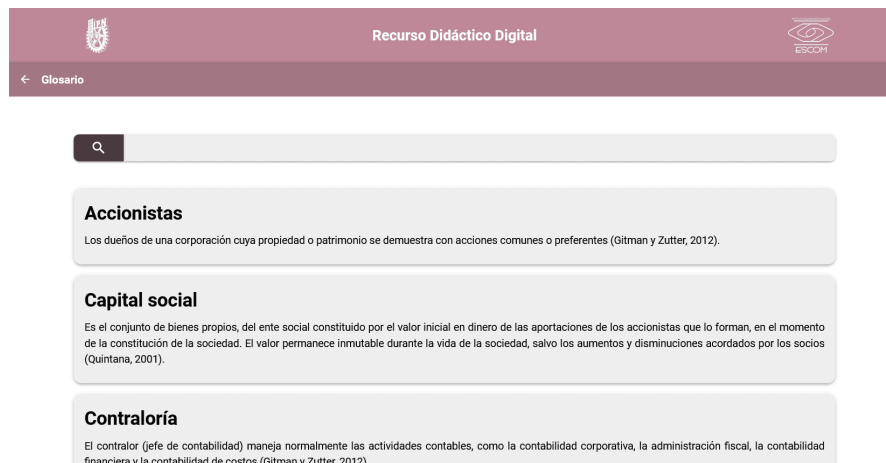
Recurso Didáctico Digital

ESCOM

← Glosario

Accionistas

Los dueños de una corporación cuya propiedad o patrimonio se demuestra con acciones comunes o preferentes (Gitman y Zutter, 2012).

Capital social

Es el conjunto de bienes propios, del ente social constituido por el valor inicial en dinero de las aportaciones de los accionistas que lo forman, en el momento de la constitución de la sociedad. El valor permanece inmutable durante la vida de la sociedad, salvo los aumentos y disminuciones acordados por los socios (Quintana, 2001).

Contraloría

El contralor (jefe de contabilidad) maneja normalmente las actividades contables, como la contabilidad corporativa, la administración fiscal, la contabilidad financiera y la contabilidad de costos (Gitman y Zutter, 2012).